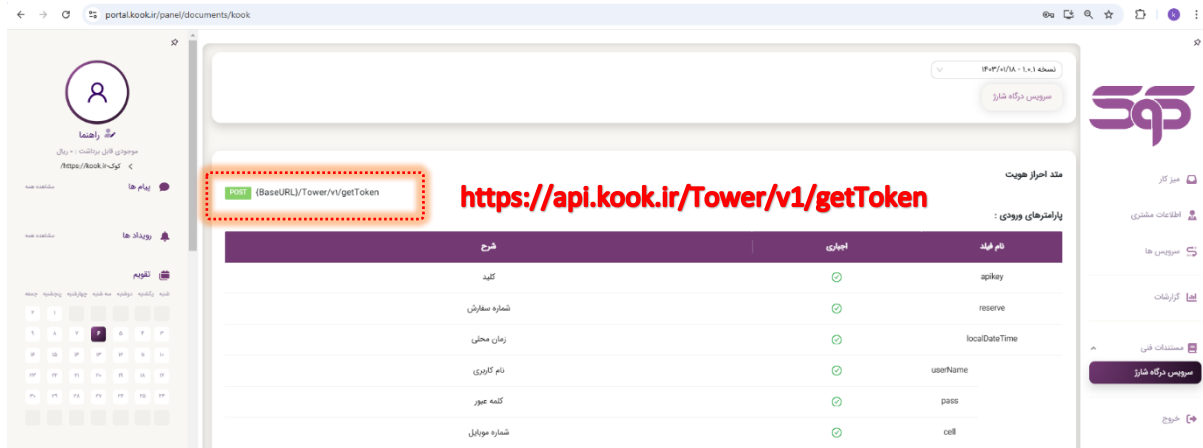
portal.kook.ir/panel/documents/kook

راهنما
موجودی قابل برداشت : ۰ ریال
کوک-https://kook.ir/

پیام ها
مشاهده همه

رویداد ها
مشاهده همه

تقویم
شنبه یکشنبه دوشنبه سه شنبه چهارشنبه پنجشنبه جمعه
۱ ۲
۳ ۴ ۵ ۶ ۷ ۸ ۹
۱۰ ۱۱ ۱۲ ۱۳ ۱۴ ۱۵ ۱۶
۱۷ ۱۸ ۱۹ ۲۰ ۲۱ ۲۲ ۲۳
۲۴ ۲۵ ۲۶ ۲۷ ۲۸ ۲۹ ۳۰

نسخه ۱.۰.۱ - ۱۴۰۳/۰۱/۱۸
سرویس درگاه شارژ

متد احراز هویت
POST {BaseURL}/Tower/v1/getToken
https://api.kook.ir/Tower/v1/getToken

پارامترهای ورودی :

| نام فیلد | اجباری | شرح |
|---|---|---|
| apikey | ✓ | کلید |
| reserve | ✓ | شماره سفارش |
| localDateTime | ✓ | زمان محلی |
| userName | ✓ | نام کاربری |
| pass | ✓ | کلمه عبور |
| cell | ✓ | شماره موبایل |

میز کار
اطلاعات مشتری
سرویس ها
گزارشات
مستندات فنی
سرویس درگاه شارژ
خروج